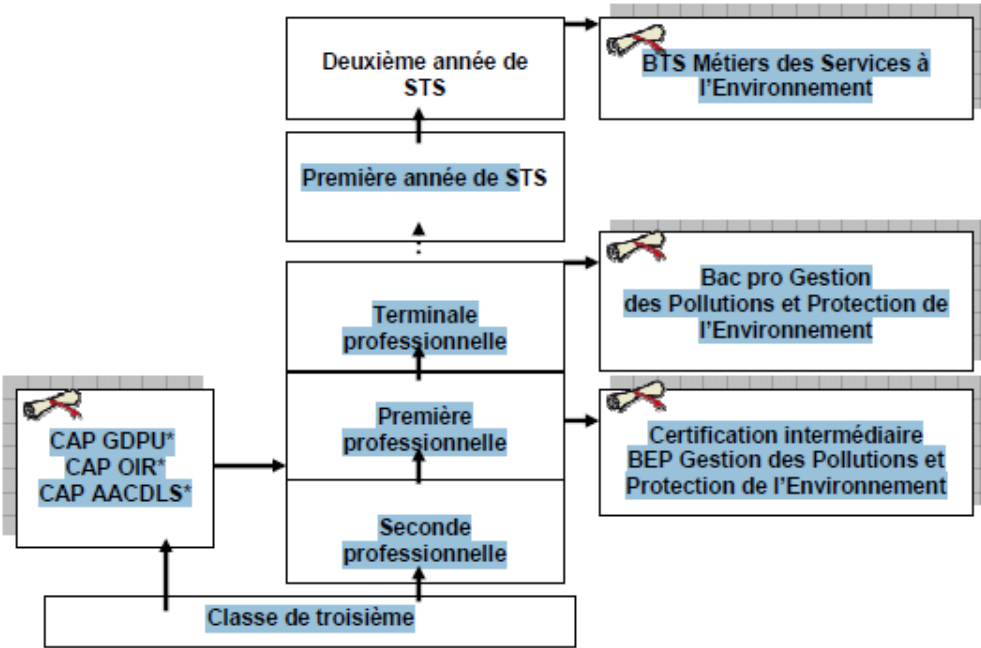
Deuxième année de STS

BTS Métiers des Services à l'Environnement

Première année de STS

Bac pro Gestion des Pollutions et Protection de l'Environnement

Terminale professionnelle

CAP GDPU*
CAP OIR*
CAP AACDLS*

Première professionnelle

Certification intermédiaire BEP Gestion des Pollutions et Protection de l'Environnement

Seconde professionnelle

Classe de troisième